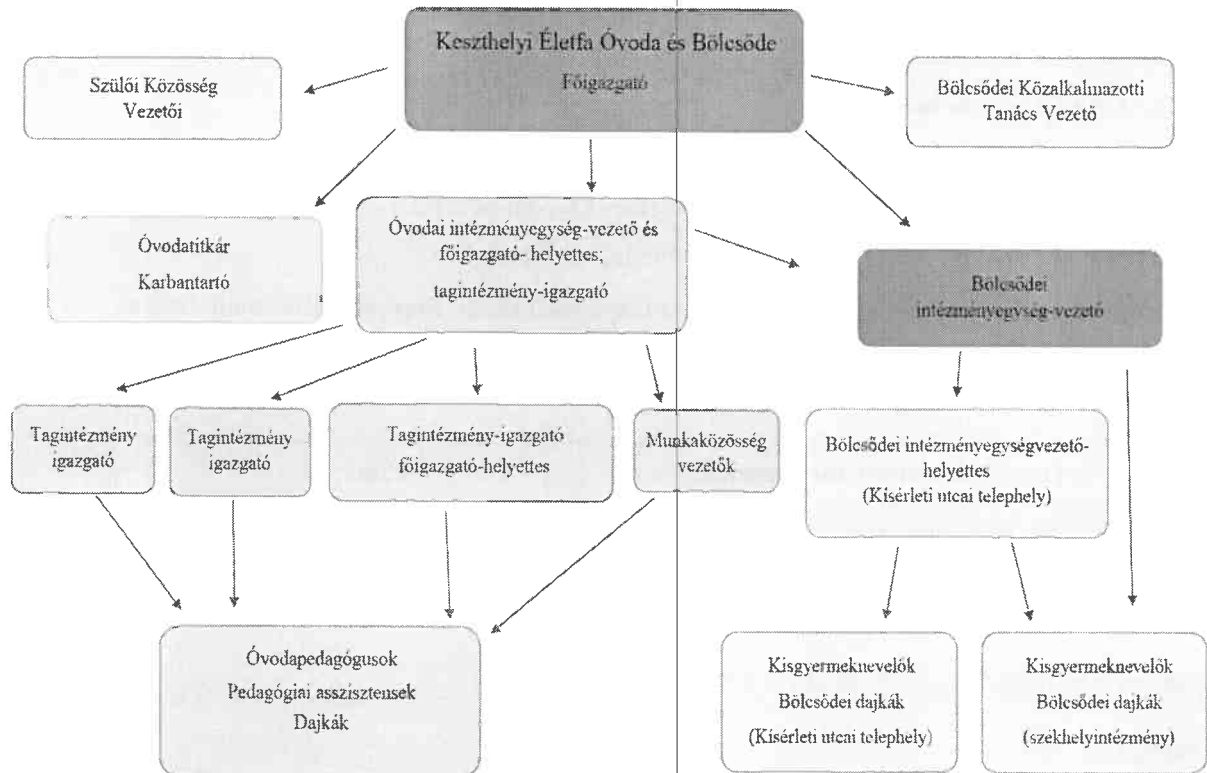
Keszthelyi Életfa Óvoda és Bölcsőde
Főigazgató

Szülői Közösség Vezetői

Bölcsődei Közalkalmazotti Tanács Vezető

Óvodatitkár
Karbantartó

Óvodai intézményegység-vezető és főigazgató- helyettes;
tagintézmény-igazgató

Bölcsődei intézményegység-vezető

Tagintézmény igazgató

Tagintézmény igazgató

Tagintézmény-igazgató főigazgató-helyettes

Munkaközösség vezetők

Bölcsődei intézményegységvezető-helyettes
(Kísérleti utcai telephely)

Óvodapedagógusok
Pedagógiai asszisztensek
Dajkák

Kisgyermeknevelők
Bölcsődei dajkák
(Kísérleti utcai telephely)

Kisgyermeknevelők
Bölcsődei dajkák
(székhelyintézmény)